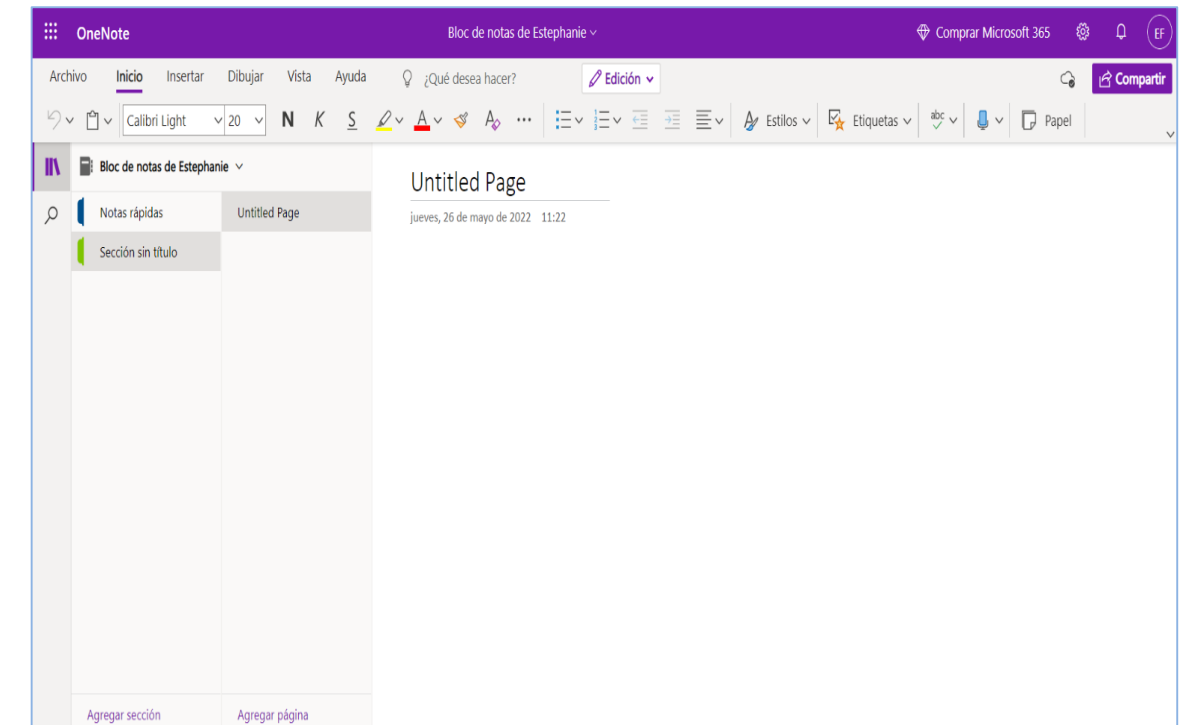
OneNote
Bloc de notas de Estephanie
Comprar Microsoft 365
EF

Archivo Inicio Insertar Dibujar Vista Ayuda ¿Qué desea hacer? Edición
Compartir

Calibri Light 20 N K S Estilos Etiquetas Papel

Bloc de notas de Estephanie
Notas rápidas
Sección sin título
Untitled Page

Untitled Page
jueves, 26 de mayo de 2022 11:22

Agregar sección
Agregar página